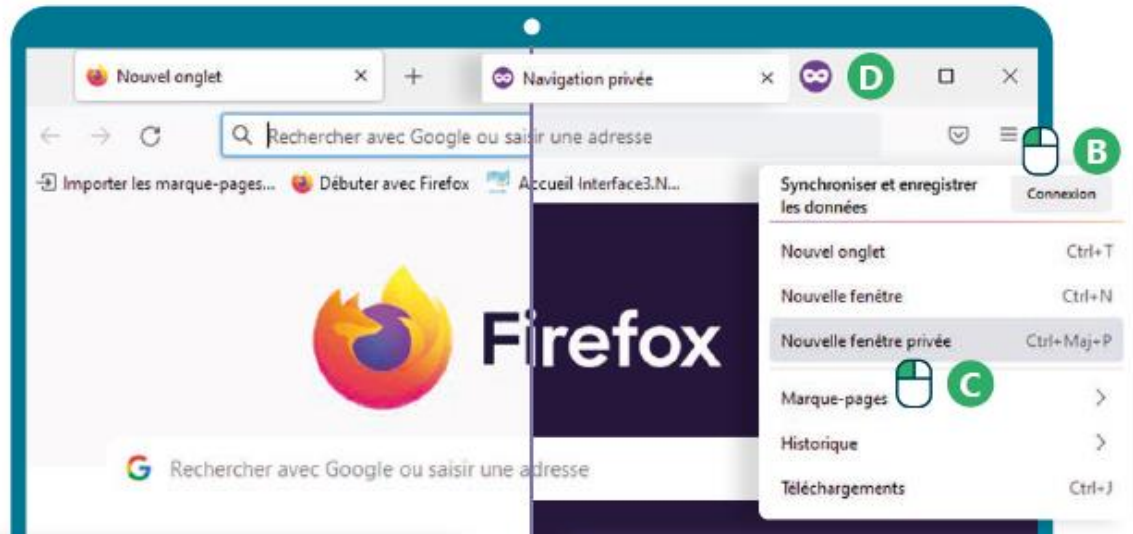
Nouvel onglet ×
+
Navigation privée ×
D

Rechercher avec Google ou saisir une adresse
B
Importer les marque-pages... Débuter avec Firefox Accueil Interface3.N...

Synchroniser et enregistrer les données
Connexion
Nouvel onglet Ctrl+T
Nouvelle fenêtre Ctrl+N
Nouvelle fenêtre privée Ctrl+Maj+P
C
Marque-pages >
Historique >
Téléchargements Ctrl+J

Firefox

G Rechercher avec Google ou saisir une adresse